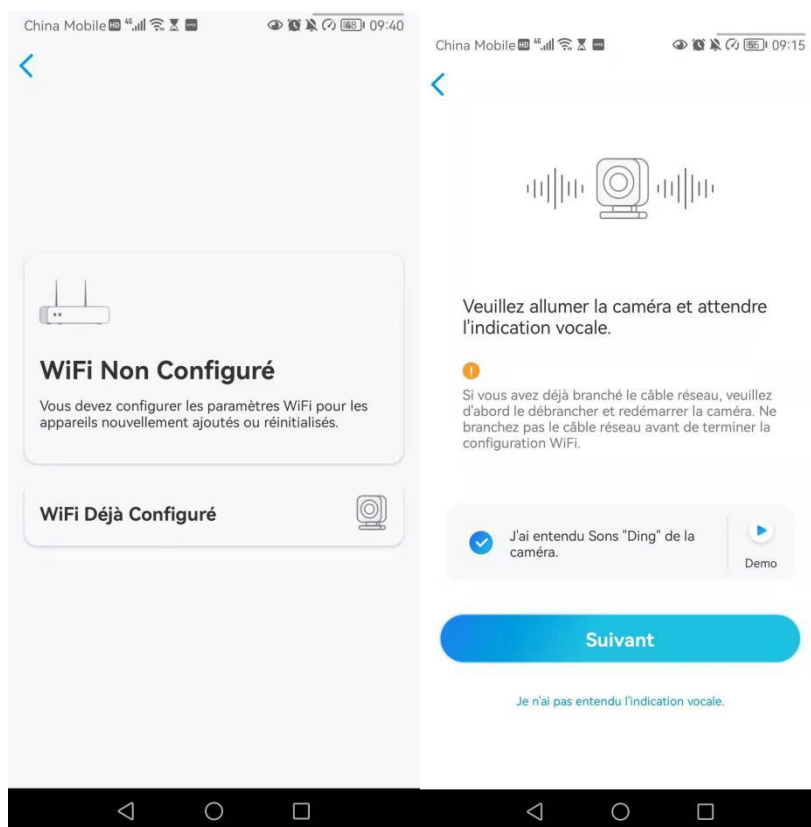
China Mobile 09:40

WiFi Non Configuré

Vous devez configurer les paramètres WiFi pour les appareils nouvellement ajoutés ou réinitialisés.

WiFi Déjà Configuré

China Mobile 09:15

Veuillez allumer la caméra et attendre l'indication vocale.

Si vous avez déjà branché le câble réseau, veuillez d'abord le débrancher et redémarrer la caméra. Ne branchez pas le câble réseau avant de terminer la configuration WiFi.

J'ai entendu Sons "Ding" de la caméra.

Demo

Suivant

Je n'ai pas entendu l'indication vocale.